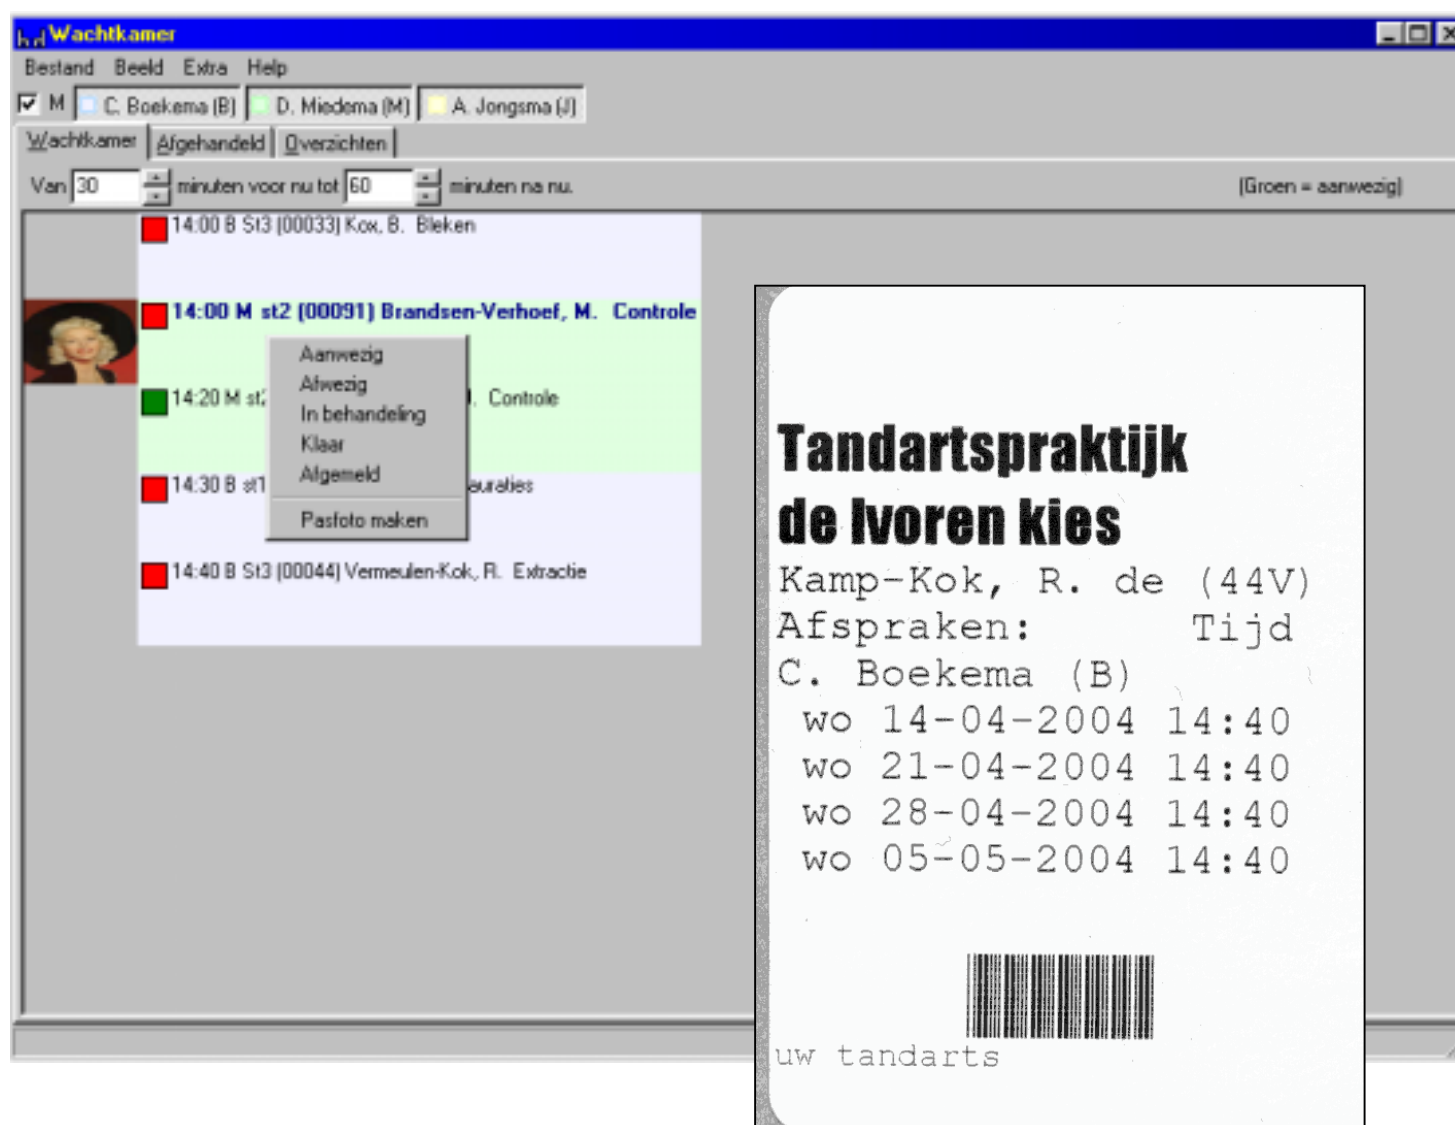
Wachtkamer

Bestand Beeld Extra Help

M C. Boekema (B) D. Miedema (M) A. Jongsma (J)

Wachtkamer Afgehandeld Overzichten

Van 30 minuten voor nu tot 60 minuten na nu. (Groen = aanwezig)

14:00 B St3 (00033) Kox, B. Bleken

14:00 M st2 (00091) Brandsen-Verhoef, M. Controle

14:20 M st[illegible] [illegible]. Controle

14:30 B st1 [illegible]auraties

14:40 B St3 (00044) Vermeulen-Kok, R. Extractie

Aanwezig
Afwezig
In behandeling
Klaar
Afgemeld
Pasfoto maken

Tandartspraktijk
de Ivoren kies
Kamp-Kok, R. de (44V)
Afspraken: Tijd
C. Boekema (B)
wo 14-04-2004 14:40
wo 21-04-2004 14:40
wo 28-04-2004 14:40
wo 05-05-2004 14:40

uw tandarts